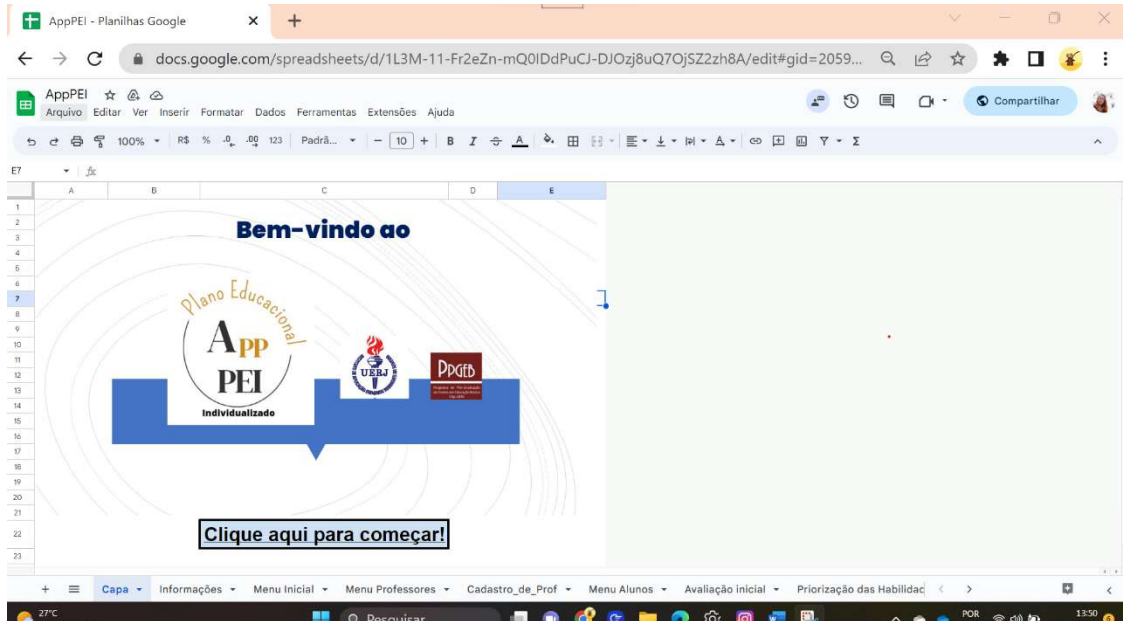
AppPEI - Planilhas Google
docs.google.com/spreadsheets/d/1L3M-11-Fr2eZn-mQ0lDdPuCJ-DJOzj8uQ7OjSZ2zh8A/edit#gid=2059...
AppPEI
Arquivo Editar Ver Inserir Formatar Dados Ferramentas Extensões Ajuda
Compartilhar
100% R$ % .0 .00 123 Padrã... 10 B I
E7 fx
A B C D E
Bem-vindo ao
Plano Educacional
APP
PEI
Individualizado
UERJ
PPGEB
Clique aqui para começar!
Capa Informações Menu Inicial Menu Professores Cadastro_de_Prof Menu Alunos Avaliação inicial Priorização das Habilidad
27°C
Pesquisar
POR
13:50